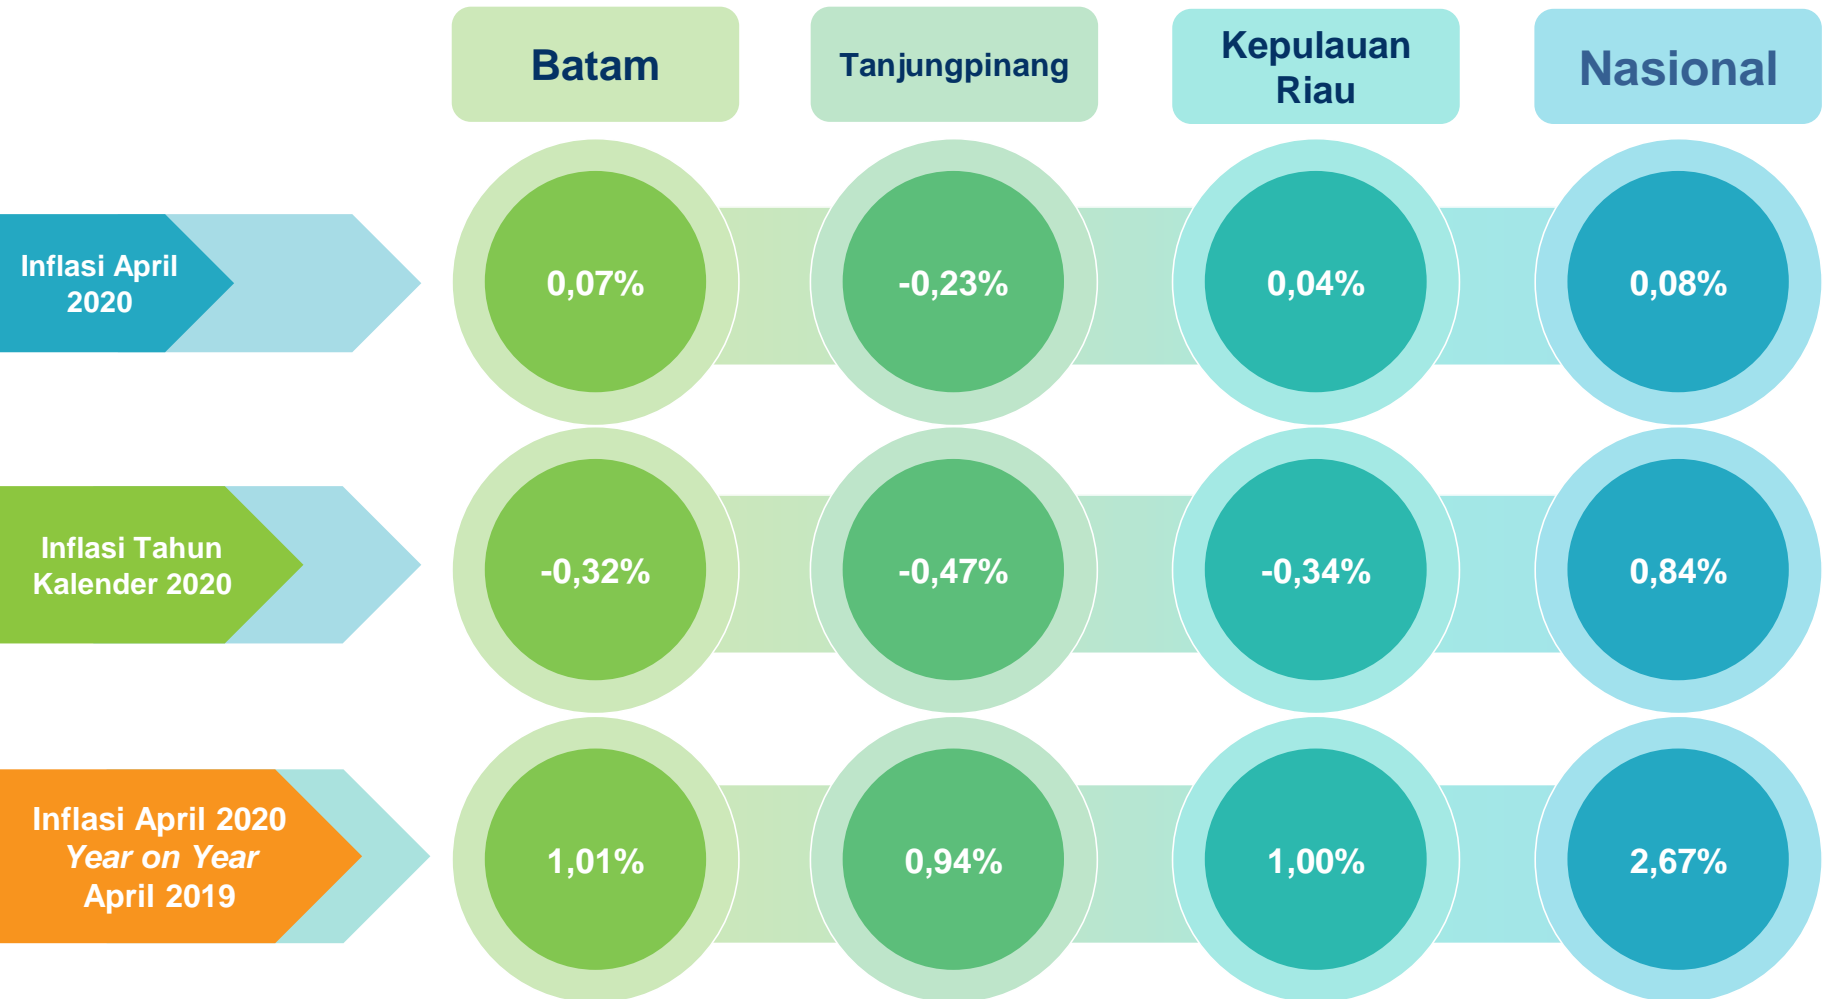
|  | Batam | Tanjungpinang | Kepulauan Riau | Nasional |
|---|---|---|---|---|
| Inflasi April 2020 | 0,07% | -0,23% | 0,04% | 0,08% |
| Inflasi Tahun Kalender 2020 | -0,32% | -0,47% | -0,34% | 0,84% |
| Inflasi April 2020 *Year on Year* April 2019 | 1,01% | 0,94% | 1,00% | 2,67% |